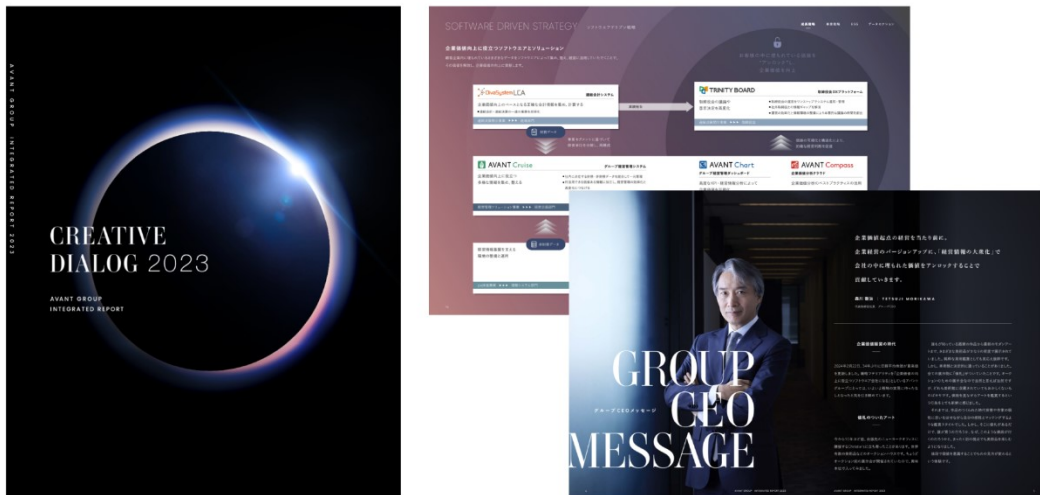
AVANT GROUP INTEGRATED REPORT 2023

CREATIVE DIALOG 2023

AVANT GROUP
INTEGRATED REPORT

SOFTWARE DRIVEN STRATEGY ソフトウェアドリブン戦略

企業価値向上に資するソフトウェアソリューション

DivaSystem LCA

TRINITY BOARD

AVANT Cruise

AVANT Chart

AVANT Compass

企業価値起点の経営を当たり前に。企業経営のバージョンアップに、「経営情報の大衆化」で会社の中に埋もれた価値をアンロックすることで貢献していきます。

森川 徹治 TETSUJI MORIKAWA

GROUP CEO MESSAGE

グループCEOメッセージ

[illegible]